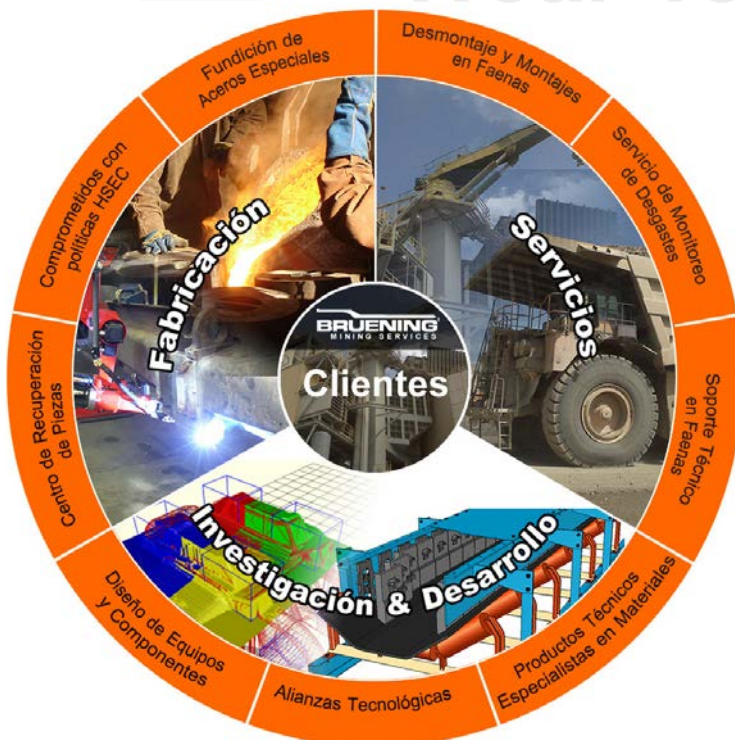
BRUENING
MINING SERVICES
Clientes

Fabricación
Servicios
Investigación & Desarrollo

Fundición de Aceros Especiales
Desmontaje y Montajes en Faenas
Servicio de Monitoreo de Desgastes
Soporte Técnico en Faenas
Productos Técnicos Especialistas en Materiales
Alianzas Tecnológicas
Diseño de Equipos y Componentes
Centro de Recuperación de Piezas
Comprometidos con políticas HSEC